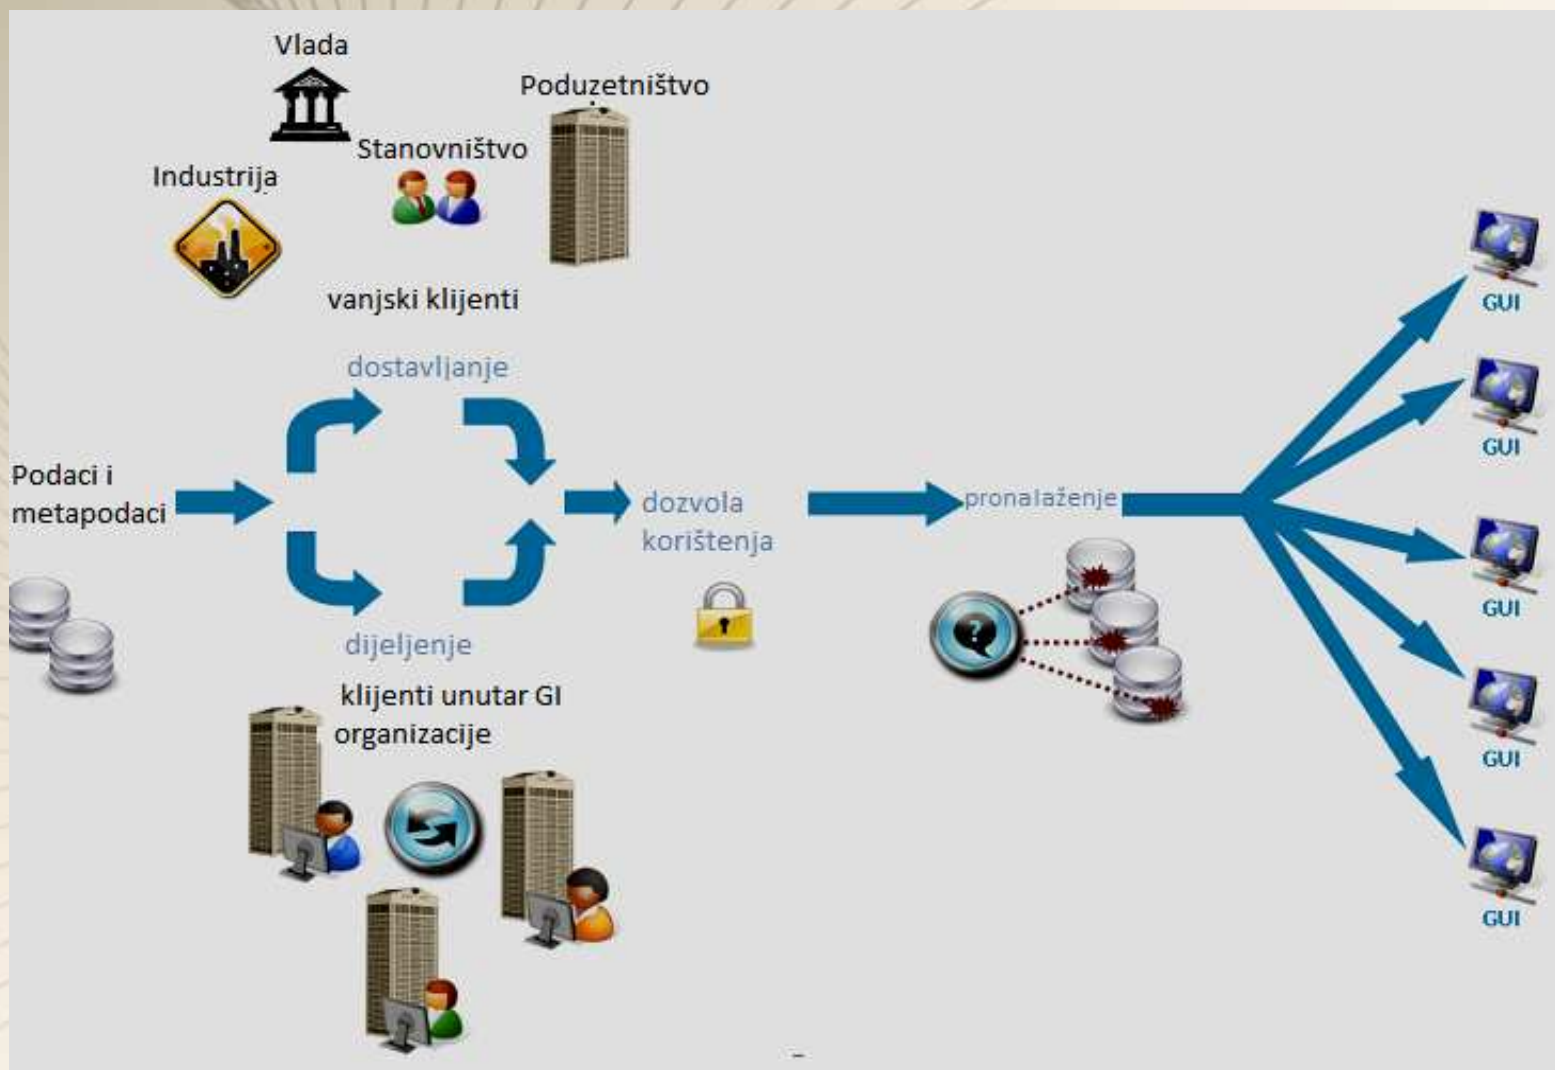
Vlada

Poduzetništvo

Stanovništvo

Industrija

vanjski klijenti

dostavljanje

Podaci i metapodaci

dozvola korištenja

pronalaženje

dijeljenje

klijenti unutar GI organizacije

GUI

GUI

GUI

GUI

GUI